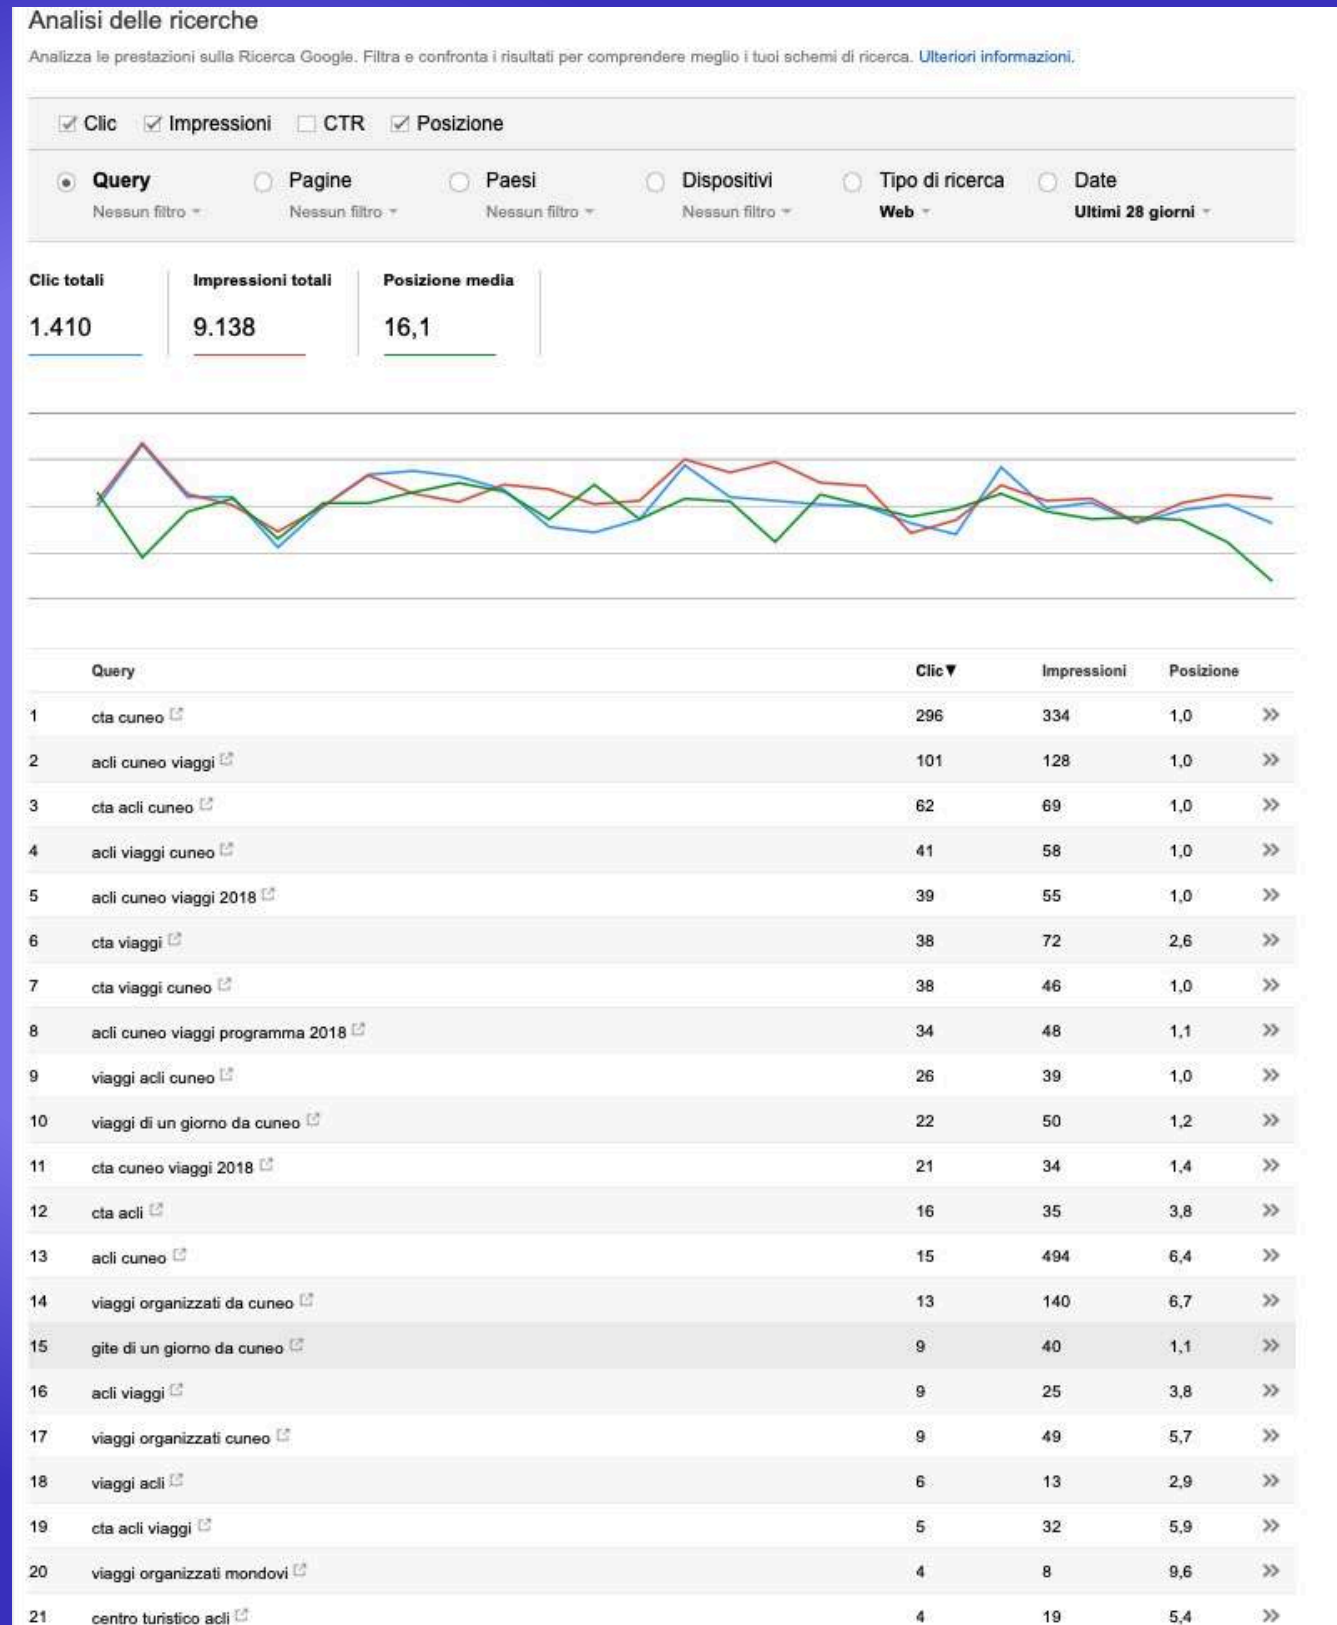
Analisi delle ricerche

Analizza le prestazioni sulla Ricerca Google. Filtra e confronta i risultati per comprendere meglio i tuoi schemi di ricerca. Ulteriori informazioni.

Clic Impressioni CTR Posizione

Query Nessun filtro Pagine Nessun filtro Paesi Nessun filtro Dispositivi Nessun filtro Tipo di ricerca Web Date Ultimi 28 giorni

Clic totali 1.410
Impressioni totali 9.138
Posizione media 16,1

| | Query | Clic▼ | Impressioni | Posizione | |
|---|---|---|---|---|---|
| 1 | cta cuneo | 296 | 334 | 1,0 | » |
| 2 | acli cuneo viaggi | 101 | 128 | 1,0 | » |
| 3 | cta acli cuneo | 62 | 69 | 1,0 | » |
| 4 | acli viaggi cuneo | 41 | 58 | 1,0 | » |
| 5 | acli cuneo viaggi 2018 | 39 | 55 | 1,0 | » |
| 6 | cta viaggi | 38 | 72 | 2,6 | » |
| 7 | cta viaggi cuneo | 38 | 46 | 1,0 | » |
| 8 | acli cuneo viaggi programma 2018 | 34 | 48 | 1,1 | » |
| 9 | viaggi acli cuneo | 26 | 39 | 1,0 | » |
| 10 | viaggi di un giorno da cuneo | 22 | 50 | 1,2 | » |
| 11 | cta cuneo viaggi 2018 | 21 | 34 | 1,4 | » |
| 12 | cta acli | 16 | 35 | 3,8 | » |
| 13 | acli cuneo | 15 | 494 | 6,4 | » |
| 14 | viaggi organizzati da cuneo | 13 | 140 | 6,7 | » |
| 15 | gite di un giorno da cuneo | 9 | 40 | 1,1 | » |
| 16 | acli viaggi | 9 | 25 | 3,8 | » |
| 17 | viaggi organizzati cuneo | 9 | 49 | 5,7 | » |
| 18 | viaggi acli | 6 | 13 | 2,9 | » |
| 19 | cta acli viaggi | 5 | 32 | 5,9 | » |
| 20 | viaggi organizzati mondovi | 4 | 8 | 9,6 | » |
| 21 | centro turistico acli | 4 | 19 | 5,4 | » |